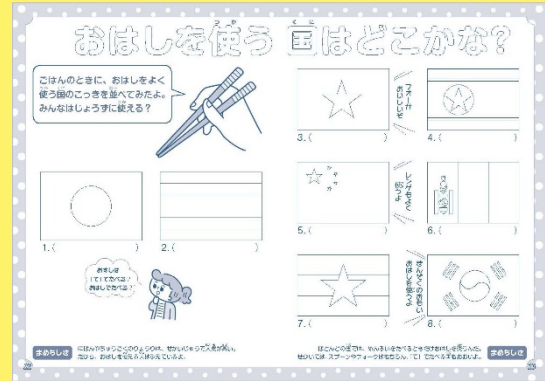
おはしを使う国はどこかな？

ごはんのときに、おはしをよく使う国のこっきを並べてみたよ。みんなはじょうずに使える？

1.（　　　　）
2.（　　　　）

おはしはIでたべる？おはしでたべる？

3.（　　　　）
4.（　　　　）
5.（　　　　）
6.（　　　　）
7.（　　　　）
8.（　　　　）

スプーンがおいしいよ

レンゲもいっしょに使うよ

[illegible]

まめちしき
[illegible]

まめちしき
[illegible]

22
23